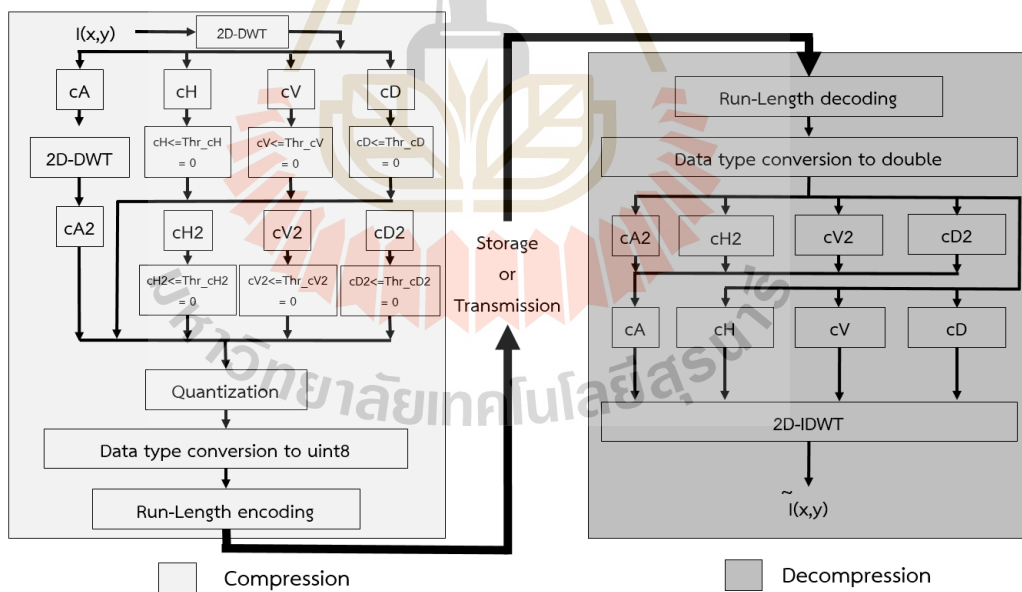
I(x,y)

2D-DWT

cA

cH

cV

cD

2D-DWT

cH<=Thr_cH = 0

cV<=Thr_cV = 0

cD<=Thr_cD = 0

cA2

cH2

cV2

cD2

cH2<=Thr_cH2 = 0

cV2<=Thr_cV2 = 0

cD2<=Thr_cD2 = 0

Quantization

Data type conversion to uint8

Run-Length encoding

Storage or Transmission

Run-Length decoding

Data type conversion to double

cA2

cH2

cV2

cD2

cA

cH

cV

cD

2D-IDWT

$\tilde{I}(x,y)$

Compression

Decompression

มหาวิทยาลัยเทคโนโลยีสุรนารี